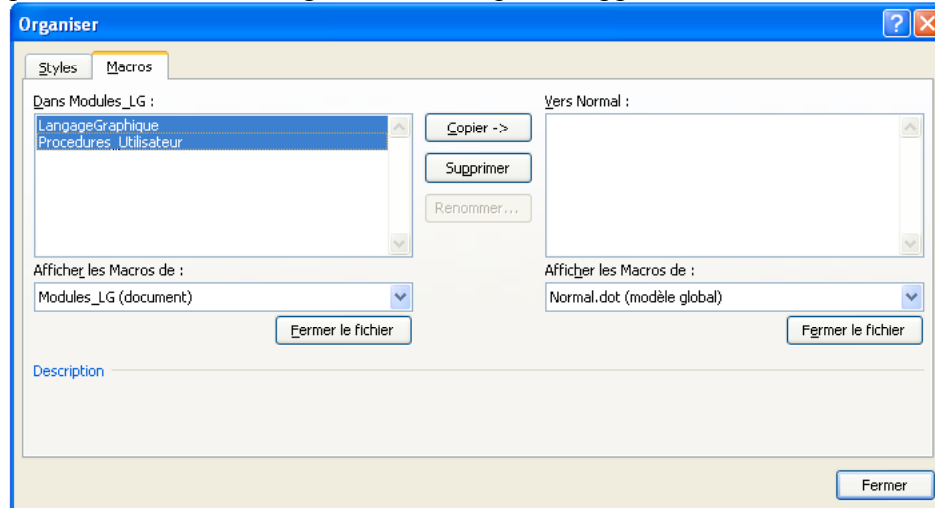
Organiser

Styles Macros

Dans Modules_LG :

LangageGraphique
Procedures_Utilisateur

Copier ->

Supprimer

Renommer...

Vers Normal :

Afficher les Macros de :

Modules_LG (document)

Fermer le fichier

Afficher les Macros de :

Normal.dot (modèle global)

Fermer le fichier

Description

Fermer